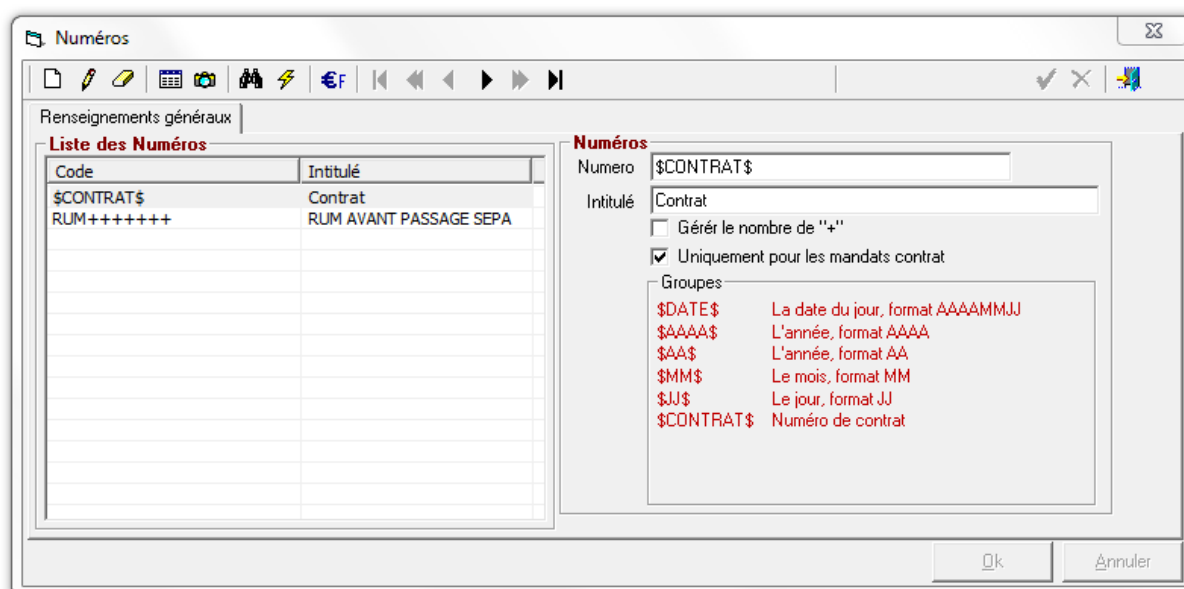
Numéros

Renseignements généraux

Liste des Numéros

| Code | Intitulé |
|---|---|
| \$CONTRAT\$ | Contrat |
| RUM+++++++ | RUM AVANT PASSAGE SEPA |

Numéros

Numero \$CONTRAT\$

Intitulé Contrat

Gérér le nombre de "+"

Uniquement pour les mandats contrat

Groupes

\$DATE\$ La date du jour, format AAAAMMJJ
\$AAAA\$ L'année, format AAAA
\$AA\$ L'année, format AA
\$MM\$ Le mois, format MM
\$JJ\$ Le jour, format JJ
\$CONTRAT\$ Numéro de contrat

Ok Annuler